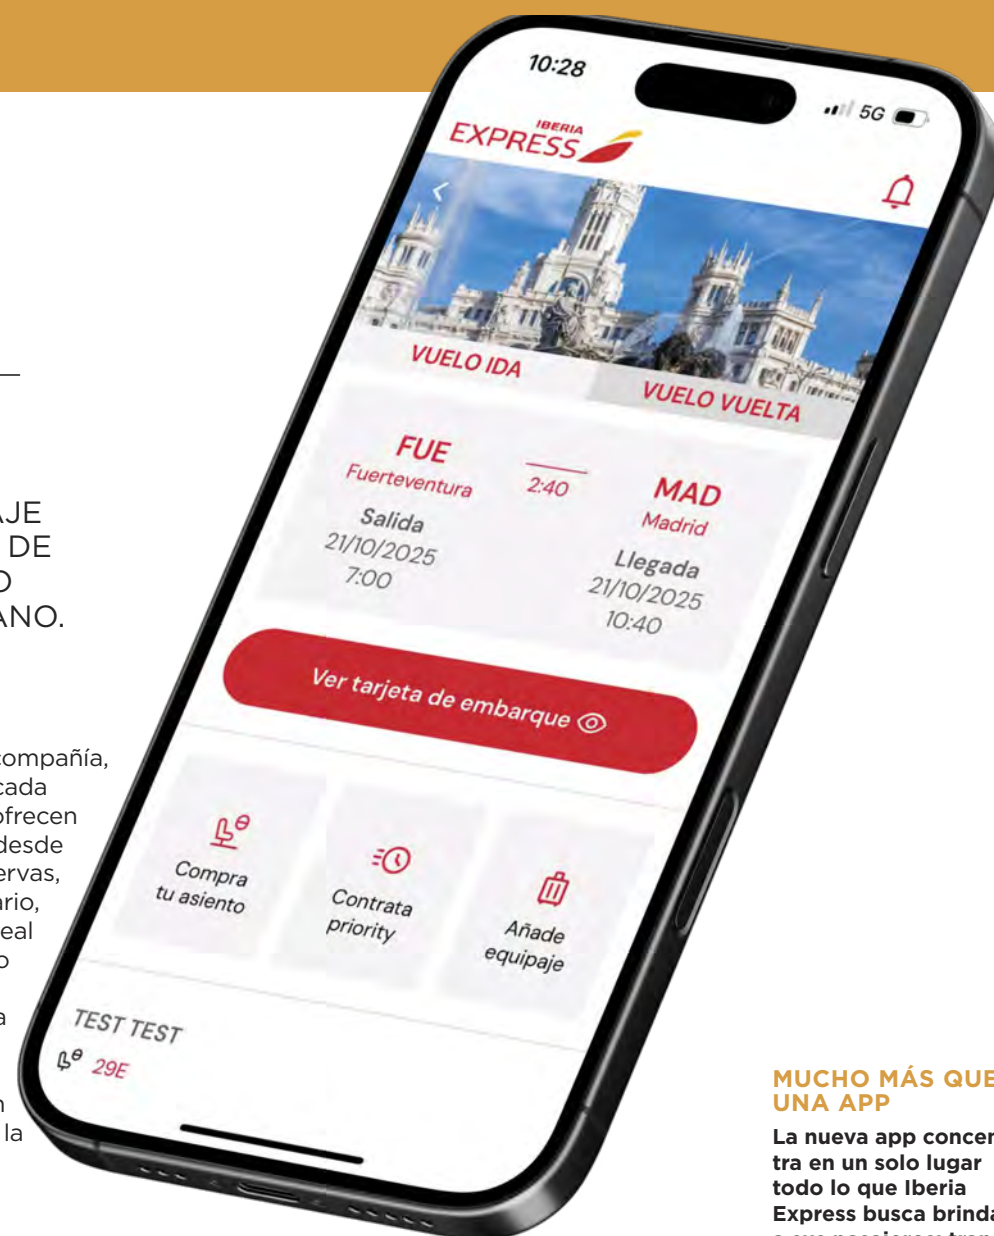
AJE
DE
O
ANO.

compañía,
cada
ofrecen
desde
ervas,
rio,
eal
o

a

n
la

10:28

5G

IBERIA
EXPRESS

VUELO IDA
VUELO VUELTA

FUE
Fuerteventura
2:40
MAD
Madrid

Salida
21/10/2025
7:00

Llegada
21/10/2025
10:40

Ver tarjeta de embarque

Compra tu asiento
Contrata priority
Añade equipaje

TEST TEST
29E

MUCHO MÁS QUE UNA APP

La nueva app concentra en un solo lugar todo lo que Iberia Express busca brinda